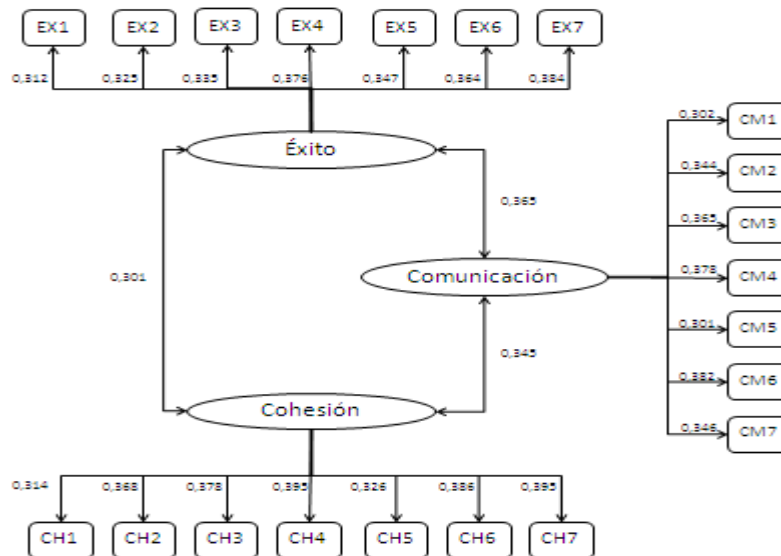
EX1 EX2 EX3 EX4 EX5 EX6 EX7

0,312 0,325 0,335 0,376 0,347 0,364 0,384

Éxito

0,365

0,301

Comunicación

0,345

Cohesión

0,302 CM1
0,344 CM2
0,365 CM3
0,378 CM4
0,301 CM5
0,382 CM6
0,346 CM7

0,314 0,368 0,378 0,395 0,326 0,386 0,395

CH1 CH2 CH3 CH4 CH5 CH6 CH7